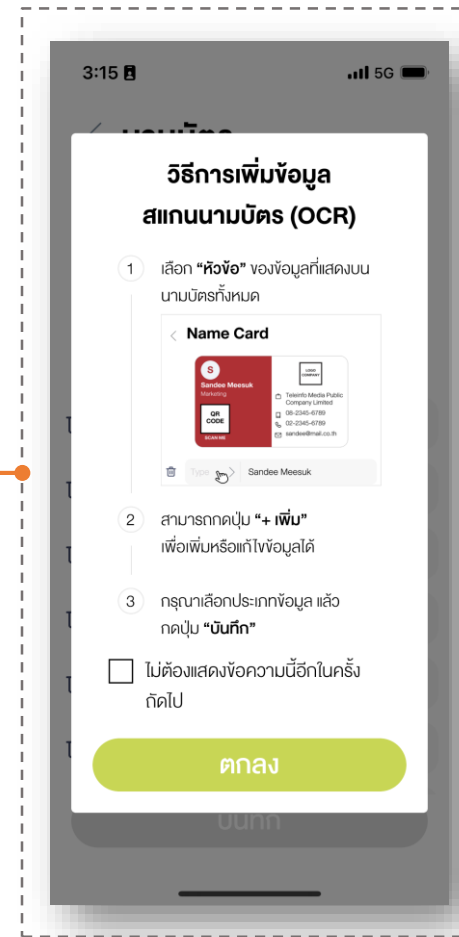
3:15

5G

วิธีการเพิ่มข้อมูล สแกนนามบัตร (OCR)

1 เลือก **"หัวข้อ"** ของข้อมูลที่แสดงบนนามบัตรทั้งหมด

Name Card

S

Sandee Meesuk

Marketing

QR CODE

SCAN ME

LOGO COMPANY

Teleinfo Media Public Company Limited

08-2345-6789

02-2345-6789

sandee@mail.co.th

Type

Sandee Meesuk

2 สามารถกดปุ่ม **"+ เพิ่ม"** เพื่อเพิ่มหรือแก้ไขข้อมูลได้

3 กรุณาเลือกประเภทข้อมูล แล้วกดปุ่ม **"บันทึก"**

ไม่ต้องแสดงข้อความนี้อีกในครั้งถัดไป

ตกลง

บันทึก